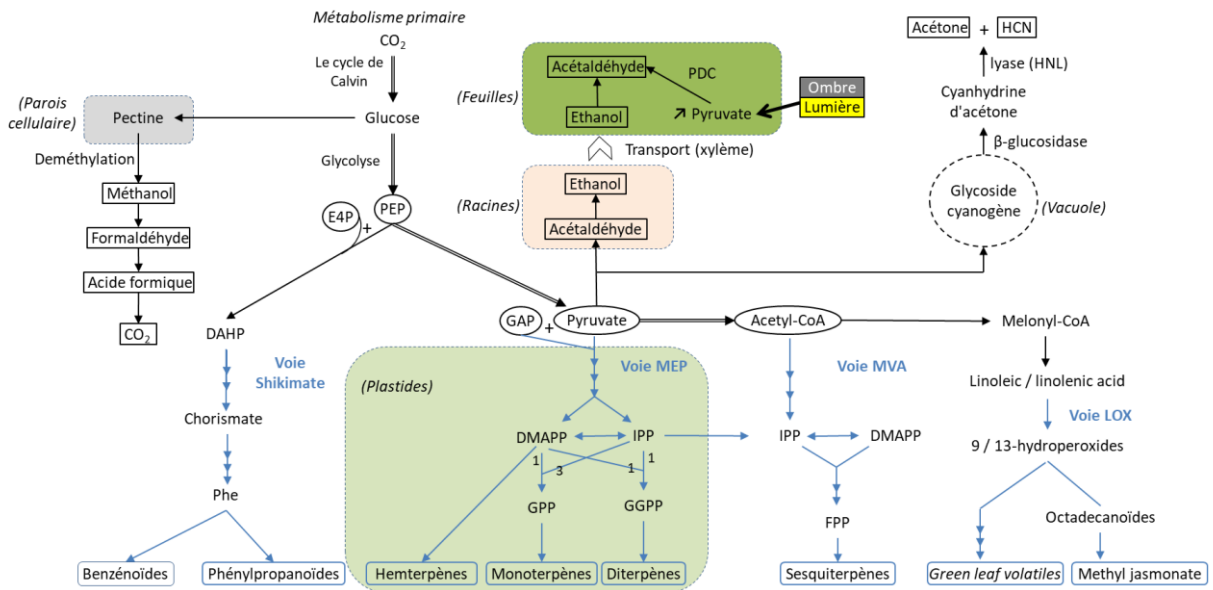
Métabolisme primaire

$CO_2$

Le cycle de Calvin

Glucose

(Parois cellulaire)

Pectine

Deméthylation

Méthanol

Formaldéhyde

Acide formique

$CO_2$

Glycolyse

E4P

PEP

+

DAHP

Voie Shikimate

Chorismate

Phe

Benzénoïdes

Phénylpropanoïdes

(Feuilles)

Acétaldéhyde

PDC

Ethanol

Pyruvate

Ombre

Lumière

Transport (xylème)

(Racines)

Ethanol

Acétaldéhyde

GAP

+

Pyruvate

Acetyl-CoA

Melonyl-CoA

Voie MEP

(Plastides)

DMAPP

IPP

1

3

1

1

GPP

GGPP

Hemterpènes

Monoterpènes

Diterpènes

Voie MVA

IPP

DMAPP

FPP

Sesquiterpènes

Acétone

+

HCN

lyase (HNL)

Cyanhydrine d'acétone

β-glucosidase

Glycoside cyanogène

(Vacuole)

Linoleic / linolenic acid

Voie LOX

9 / 13-hydroperoxides

Octadecanoïdes

Green leaf volatiles

Methyl jasmonate